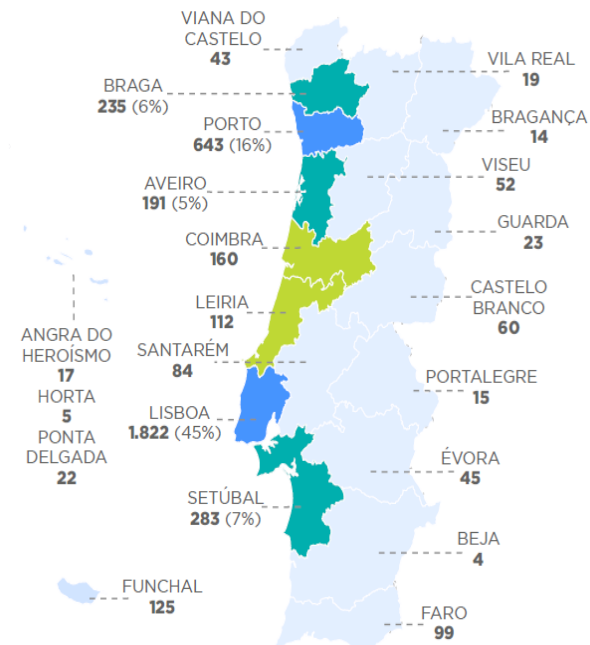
VIANA DO CASTELO
43

VILA REAL
19

BRAGA
235 (6%)

BRAGANÇA
14

PORTO
643 (16%)

VISEU
52

AVEIRO
191 (5%)

GUARDA
23

COIMBRA
160

CASTELO BRANCO
60

LEIRIA
112

ANGRA DO HEROÍSMO
17

SANTARÉM
84

PORTALEGRE
15

HORTA
5

LISBOA
1.822 (45%)

PONTA DELGADA
22

ÉVORA
45

SETÚBAL
283 (7%)

BEJA
4

FUNCHAL
125

FARO
99